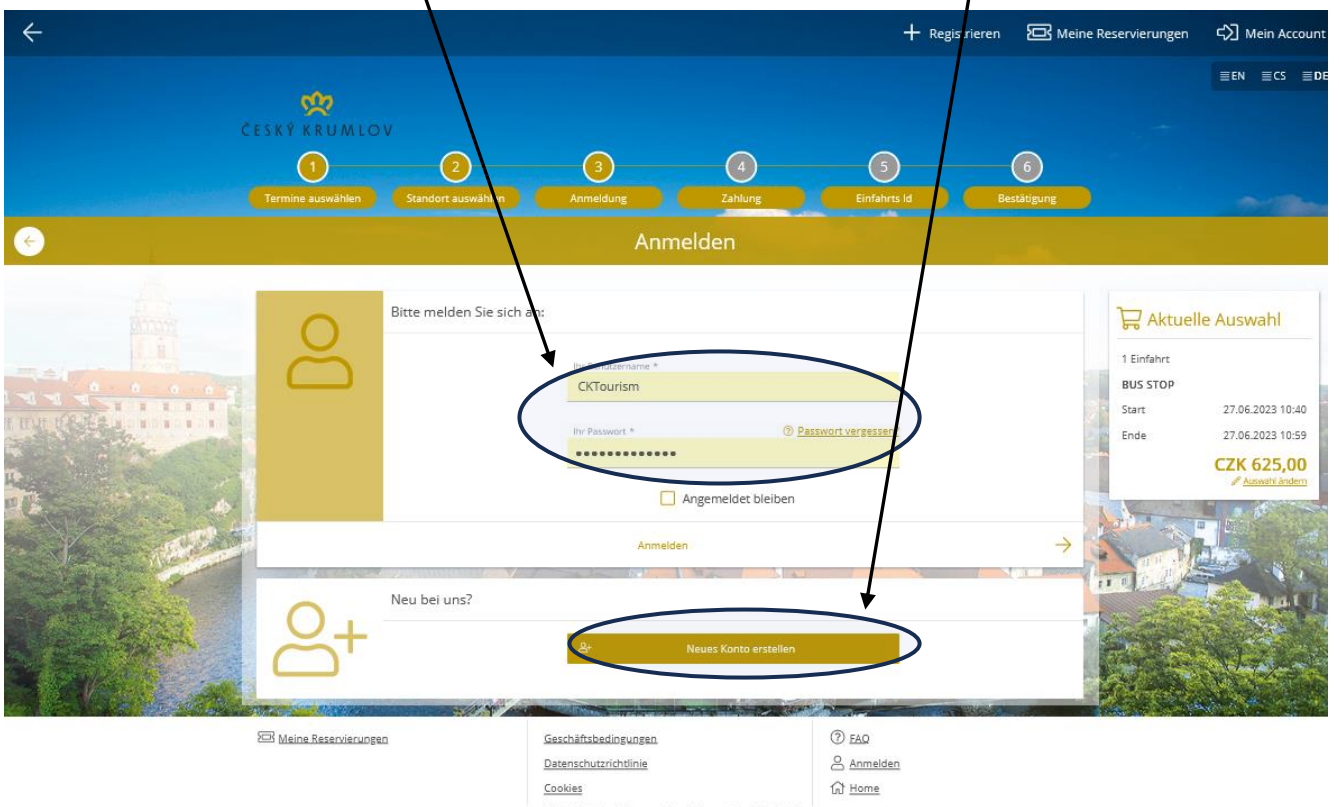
Registrieren Meine Reservierungen Mein Account

EN CS DE

ČESKÝ KRUMLOV

1 Termine auswählen
2 Standort auswählen
3 Anmeldung
4 Zahlung
5 Einfahrts Id
6 Bestätigung

Anmelden

Bitte melden Sie sich an:

Ihr Benutzername *
CKTourism

Ihr Passwort *
Passwort vergessen
•••••••••••••

Angemeldet bleiben

Anmelden

Neu bei uns?

Neues Konto erstellen

Aktuelle Auswahl

1 Einfahrt
BUS STOP
Start 27.06.2023 10:40
Ende 27.06.2023 10:59
CZK 625,00
Auswahl ändern

Meine Reservierungen
Geschäftsbedingungen
Datenschutzrichtlinie
Cookies
FAQ
Anmelden
Home